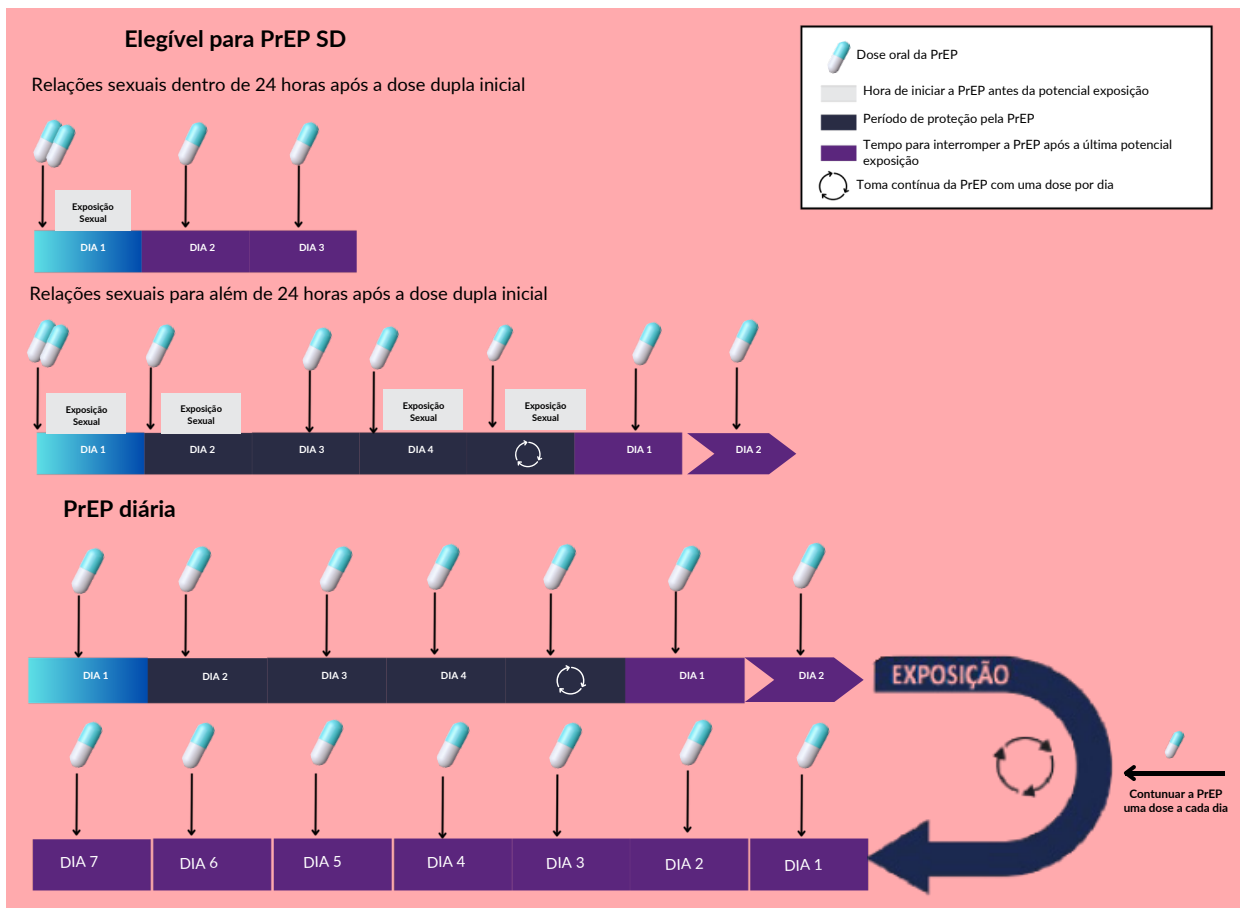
Elegível para PrEP SD

Dose oral da PrEP
Hora de iniciar a PrEP antes da potencial exposição
Período de proteção pela PrEP
Tempo para interromper a PrEP após a última potencial exposição
Toma contínua da PrEP com uma dose por dia

Relações sexuais dentro de 24 horas após a dose dupla inicial

Exposição Sexual

DIA 1 DIA 2 DIA 3

Relações sexuais para além de 24 horas após a dose dupla inicial

Exposição Sexual
Exposição Sexual
Exposição Sexual
Exposição Sexual

DIA 1 DIA 2 DIA 3 DIA 4 DIA 1 DIA 2

PrEP diária

DIA 1 DIA 2 DIA 3 DIA 4 DIA 1 DIA 2

EXPOSIÇÃO

Contunuar a PrEP uma dose a cada dia

DIA 7 DIA 6 DIA 5 DIA 4 DIA 3 DIA 2 DIA 1